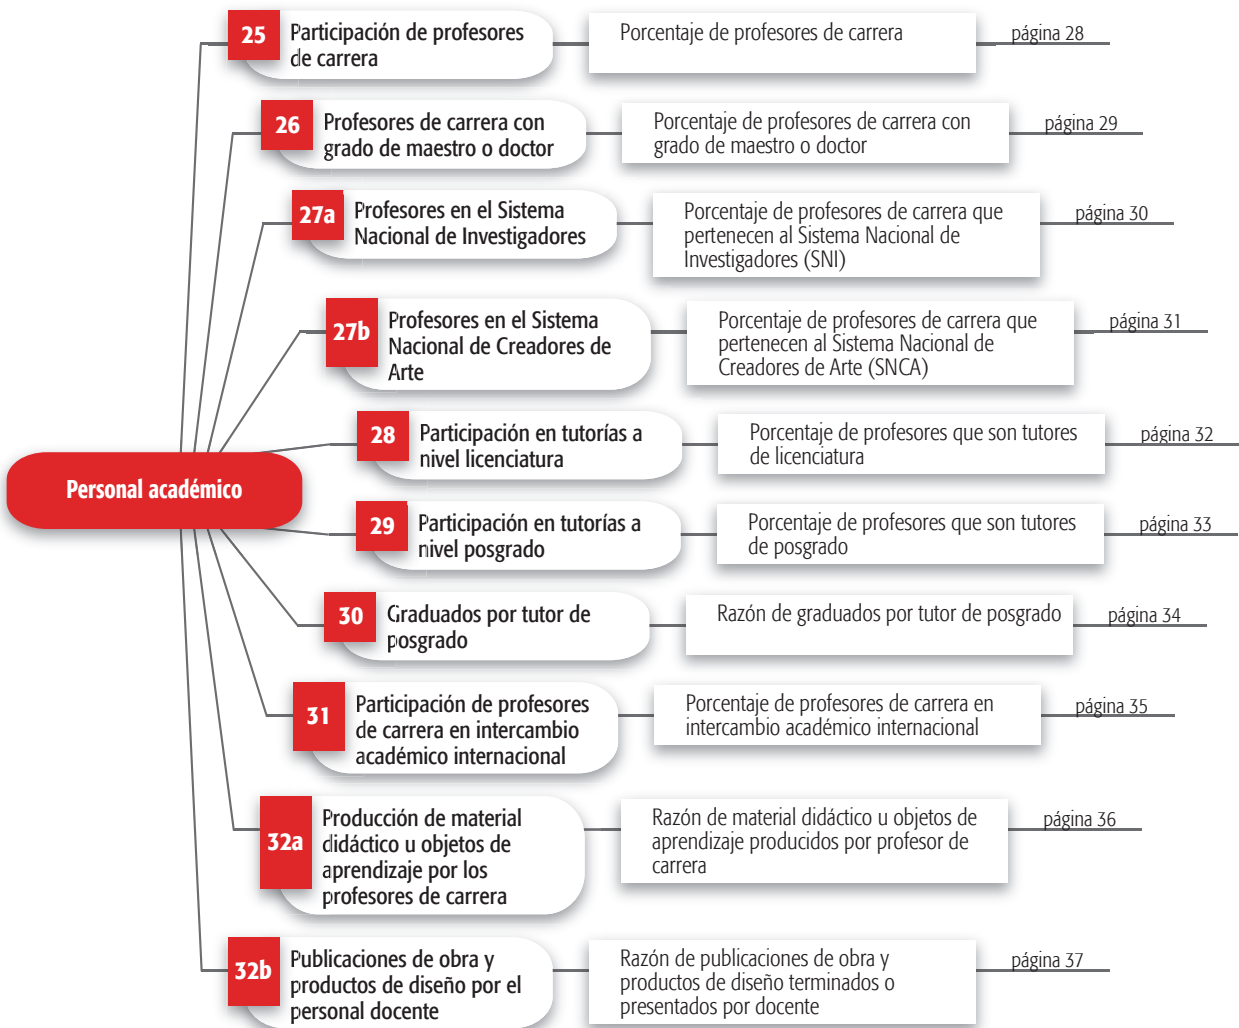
Personal académico

25 Participación de profesores de carrera
Porcentaje de profesores de carrera
página 28

26 Profesores de carrera con grado de maestro o doctor
Porcentaje de profesores de carrera con grado de maestro o doctor
página 29

27a Profesores en el Sistema Nacional de Investigadores
Porcentaje de profesores de carrera que pertenecen al Sistema Nacional de Investigadores (SNI)
página 30

27b Profesores en el Sistema Nacional de Creadores de Arte
Porcentaje de profesores de carrera que pertenecen al Sistema Nacional de Creadores de Arte (SNCA)
página 31

28 Participación en tutorías a nivel licenciatura
Porcentaje de profesores que son tutores de licenciatura
página 32

29 Participación en tutorías a nivel posgrado
Porcentaje de profesores que son tutores de posgrado
página 33

30 Graduados por tutor de posgrado
Razón de graduados por tutor de posgrado
página 34

31 Participación de profesores de carrera en intercambio académico internacional
Porcentaje de profesores de carrera en intercambio académico internacional
página 35

32a Producción de material didáctico u objetos de aprendizaje por los profesores de carrera
Razón de material didáctico u objetos de aprendizaje producidos por profesor de carrera
página 36

32b Publicaciones de obra y productos de diseño por el personal docente
Razón de publicaciones de obra y productos de diseño terminados o presentados por docente
página 37